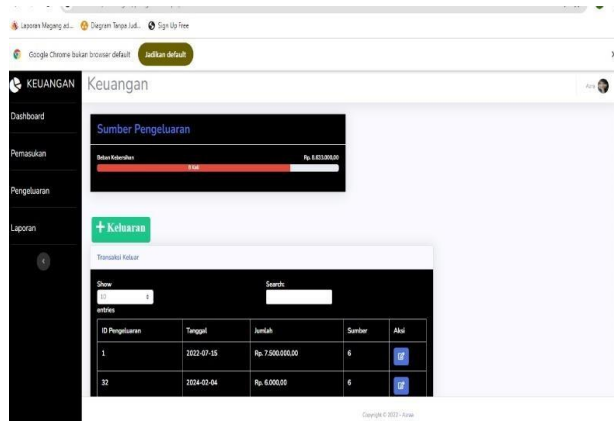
Laporan Magang ad... Diagram Tanpa Jud... Sign Up Free

Google Chrome bukan browser default Jadikan default

KEUANGAN Keuangan

Dashboard

Pemasukan

Pengeluaran

Laporan

Sumber Pengeluaran

Beban Kebersihan Rp. 8.633.000,00

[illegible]

+ Keluaran

Transaksi Keluar

Show 10 entries

Search:

| ID Pengeluaran | Tanggal | Jumlah | Sumber | Aksi |
|---|---|---|---|---|
| 1 | 2022-07-15 | Rp. 7.500.000,00 | 6 | |
| 32 | 2024-02-04 | Rp. 6.000,00 | 6 | |

Copyright © 2023 - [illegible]